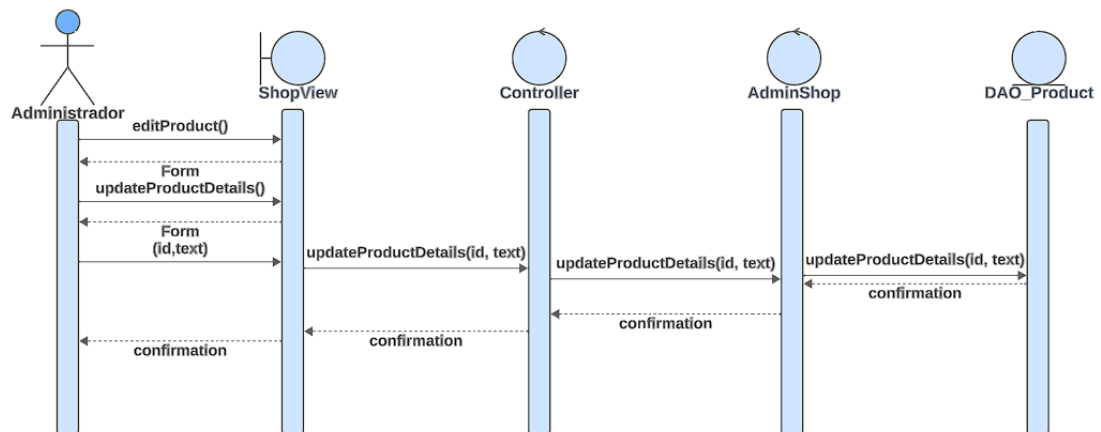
Administrador
ShopView
Controller
AdminShop
DAO_Product
editProduct()
Form
updateProductDetails()
Form
(id,text)
updateProductDetails(id, text)
updateProductDetails(id, text)
updateProductDetails(id, text)
confirmation
confirmation
confirmation
confirmation